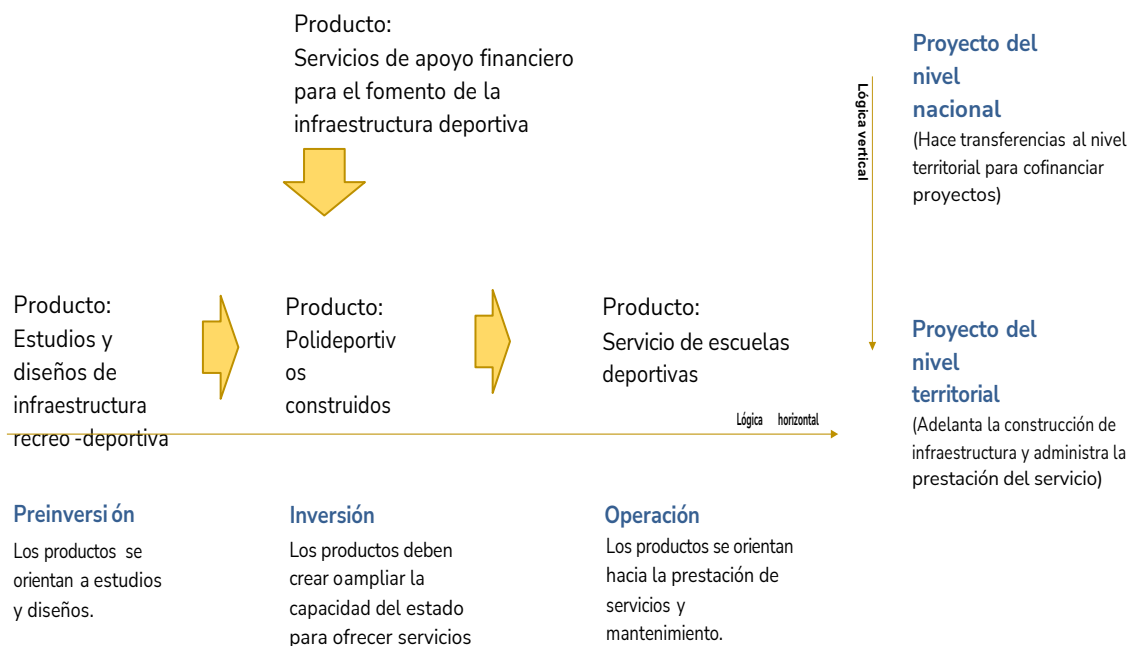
Producto:
Servicios de apoyo financiero para el fomento de la infraestructura deportiva

Proyecto del nivel nacional
(Hace transferencias al nivel territorial para cofinanciar proyectos)

Lógica vertical

Producto:
Estudios y diseños de infraestructura recreo -deportiva

Producto:
Polideportivos construidos

Producto:
Servicio de escuelas deportivas

Lógica horizontal

Proyecto del nivel territorial
(Adelanta la construcción de infraestructura y administra la prestación del servicio)

Preinversi ón
Los productos se orientan a estudios y diseños.

Inversión
Los productos deben crear oampliar la capacidad del estado para ofrecer servicios

Operación
Los productos se orientan hacia la prestación de servicios y mantenimiento.